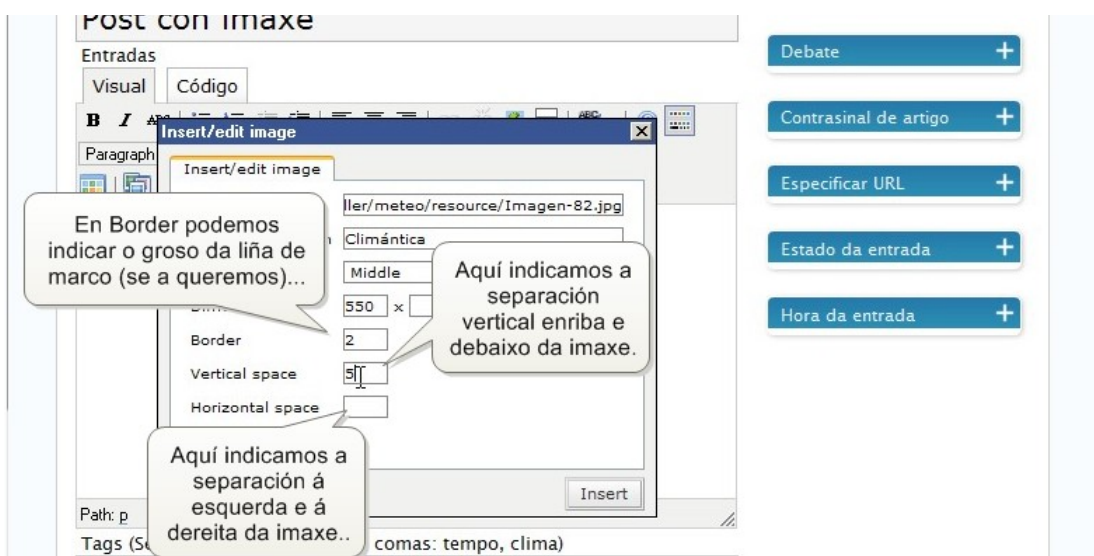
Post con imaxe

Entradas

Visual Código

B I

Paragraph

Insert/edit image

Insert/edit image

ller/meteo/resource/Imagen-82.jpg

Climántica

Middle

550 x

Border 2

Vertical space 5

Horizontal space

Insert

Path: p

Tags (Se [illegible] comas: tempo, clima)

En Border podemos indicar o groso da liña de marco (se a queremos)...

Aquí indicamos a separación vertical enriba e debaixo da imaxe.

Aquí indicamos a separación á esquerda e á dereita da imaxe..

Debate +

Contrasinal de artigo +

Especificar URL +

Estado da entrada +

Hora da entrada +